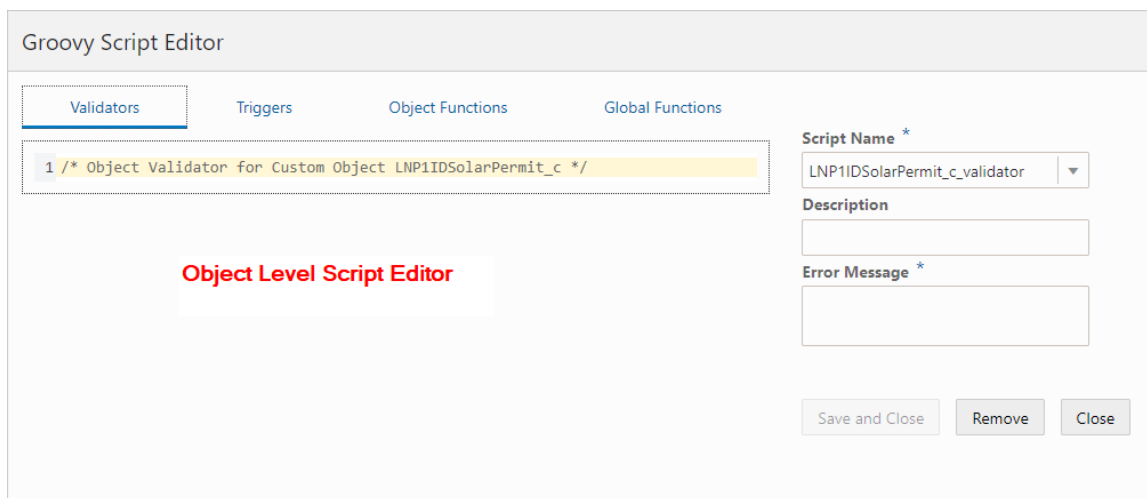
Groovy Script Editor

Validators Triggers Object Functions Global Functions

1 /* Object Validator for Custom Object LNP1IDSolarPermit_c */

Object Level Script Editor

Script Name *

LNP1IDSolarPermit_c_validator

Description

Error Message *

Save and Close Remove Close